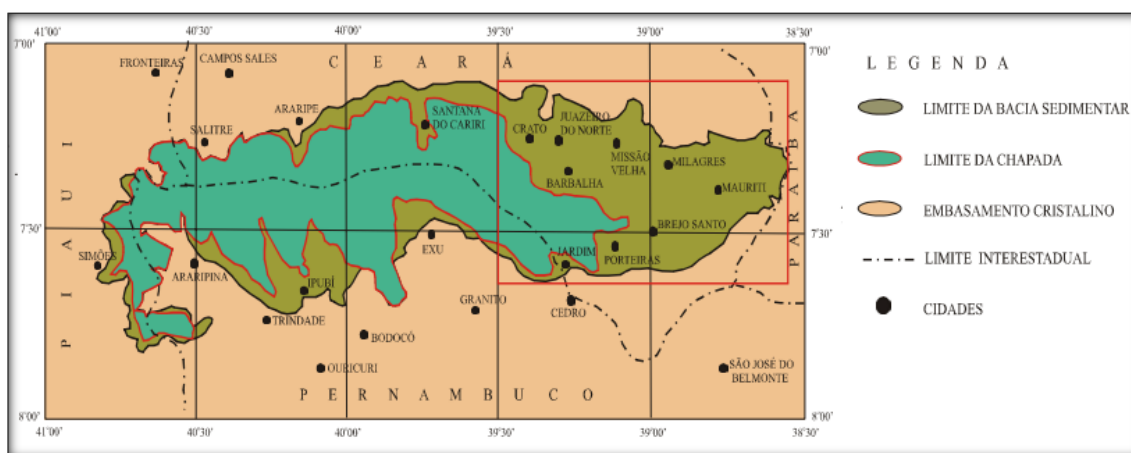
41°00' 40°30' 40°00' 39°30' 39°00' 38°30'

7°00' 7°00'

FRONTEIRAS CAMPOS SALES C E A R Á

ARARIPE SANTANA DO CARIRI JUAZEIRO DO NORTE

SALITRE CRATO

MISSÃO VELHA MILAGRES

BARBALHA MAURITI

P I A U I

P A R A Í B A

7°30' BREJO SANTO 7°30'

EXU JARDIM

SIMÕES PORTEIRAS

ARARIPINA

IPUBI GRANITO

CEDRO

TRINDADE

BODOCÓ

OURICURI SÃO JOSÉ DO BELMONTE

P E R N A M B U C O

8°00' 8°00'

41°09' 40°30' 40°00' 39°30' 39°00' 38°30'

L E G E N D A

LIMITE DA BACIA SEDIMENTAR

LIMITE DA CHAPADA

EMBASAMENTO CRISTALINO

LIMITE INTERESTADUAL

CIDADES